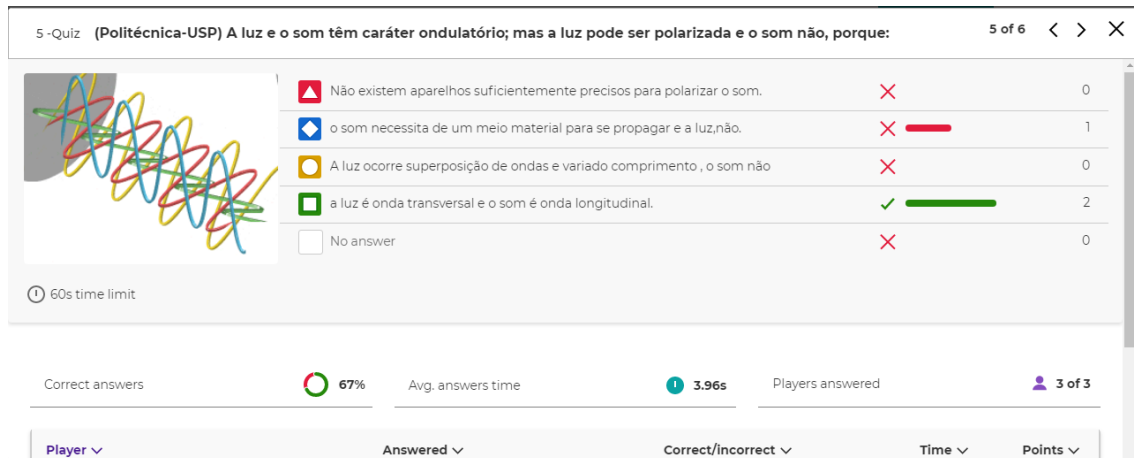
5 -Quiz (Politécnica-USP) A luz e o som têm caráter ondulatório; mas a luz pode ser polarizada e o som não, porque:

5 of 6

Não existem aparelhos suficientemente precisos para polarizar o som. 0

o som necessita de um meio material para se propagar e a luz,não. 1

A luz ocorre superposição de ondas e variado comprimento , o som não 0

a luz é onda transversal e o som é onda longitudinal. 2

No answer 0

60s time limit

Correct answers 67%

Avg. answers time 3.96s

Players answered 3 of 3

| Player | Answered | Correct/incorrect | Time | Points |
|---|---|---|---|---|